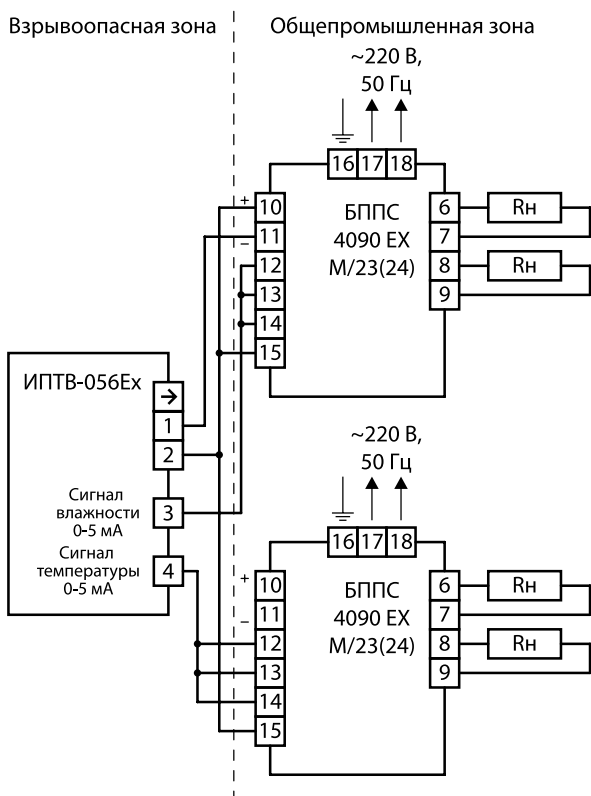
Взрывоопасная зона

Общепромышленная зона

~220 В, 50 Гц

16 17 18

+ 10
– 11
12
13
14
15

БППС 4090 EX М/23(24)

6
7
8
9

Rн
Rн

ИПТВ-056Ex

→
1
2

Сигнал влажности 0-5 мА
3

Сигнал температуры 0-5 мА
4

~220 В, 50 Гц

16 17 18

+ 10
– 11
12
13
14
15

БППС 4090 EX М/23(24)

6
7
8
9

Rн
Rн